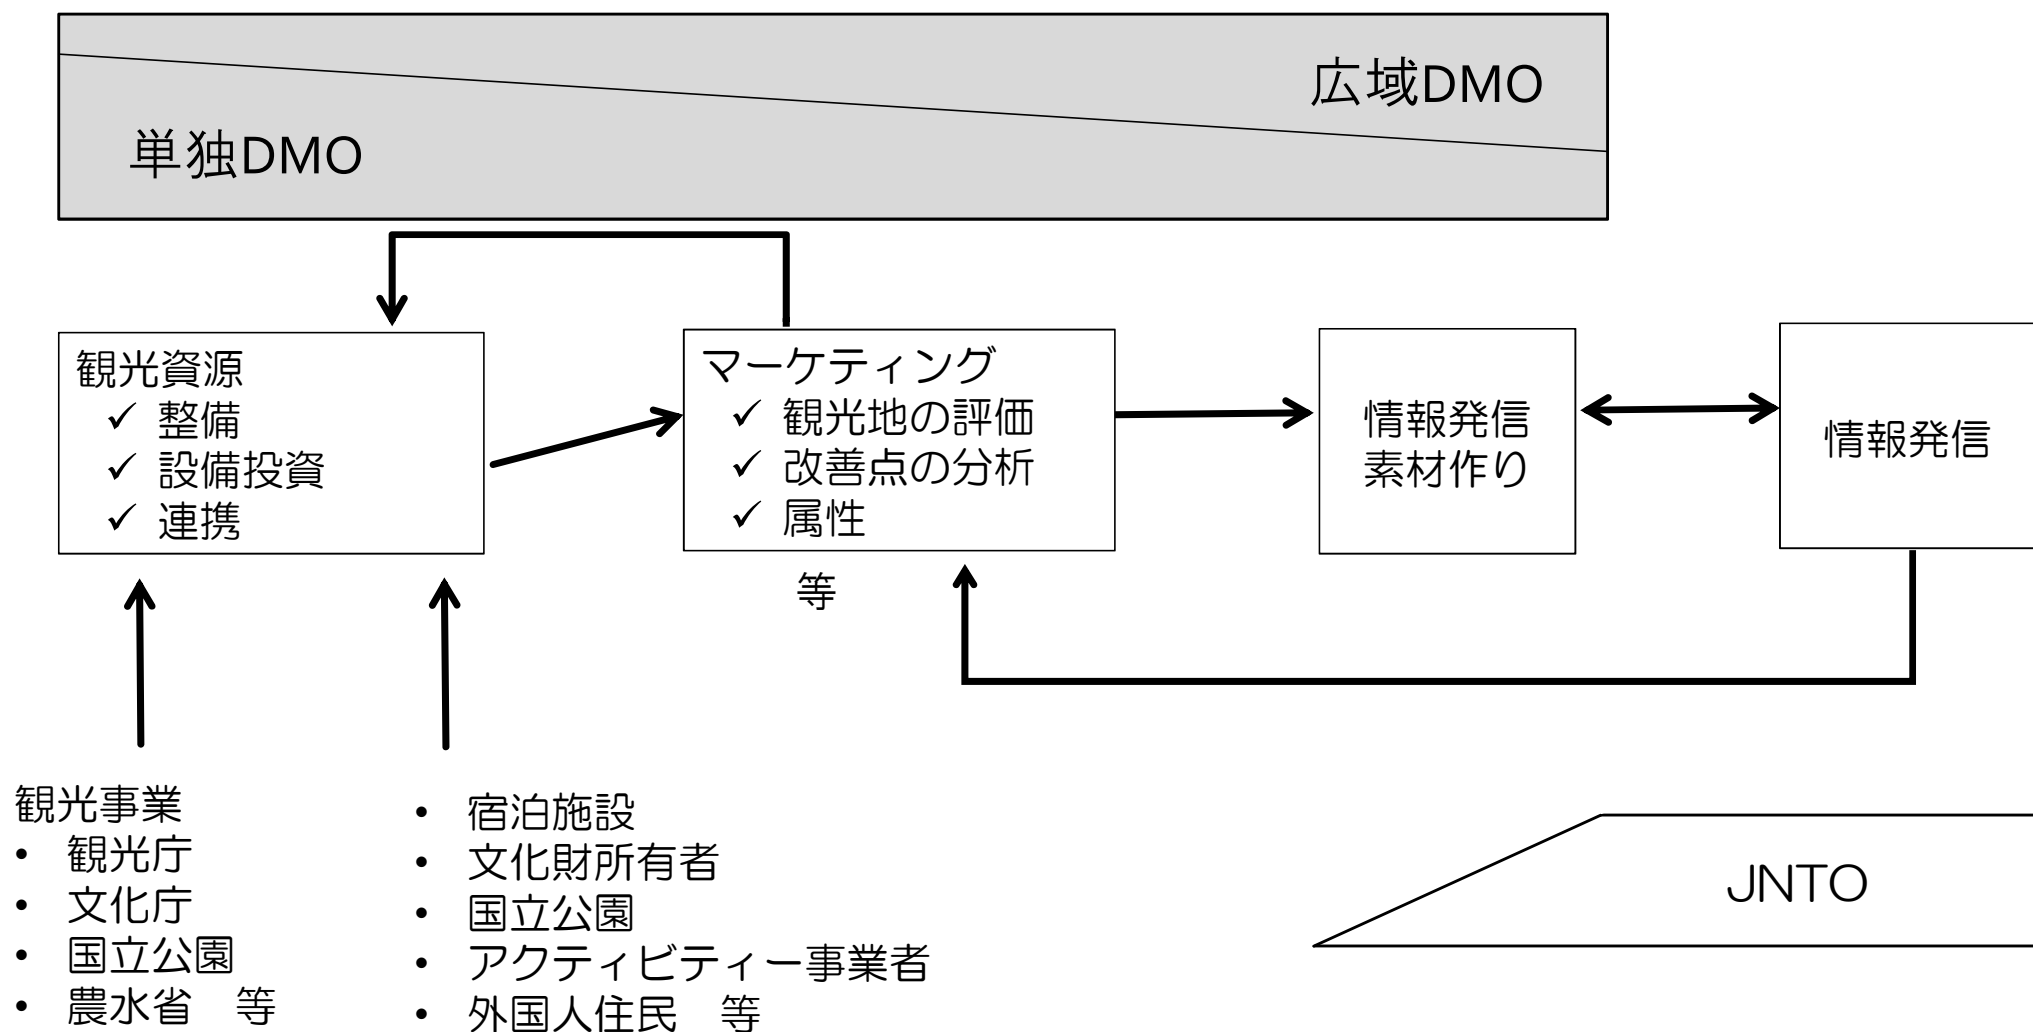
広域DMO

単独DMO

観光資源
✓ 整備
✓ 設備投資
✓ 連携

マーケティング
✓ 観光地の評価
✓ 改善点の分析
✓ 属性
等

情報発信
素材作り

情報発信

観光事業
• 観光庁
• 文化庁
• 国立公園
• 農水省 等

• 宿泊施設
• 文化財所有者
• 国立公園
• アクティビティー事業者
• 外国人住民 等

JNTO